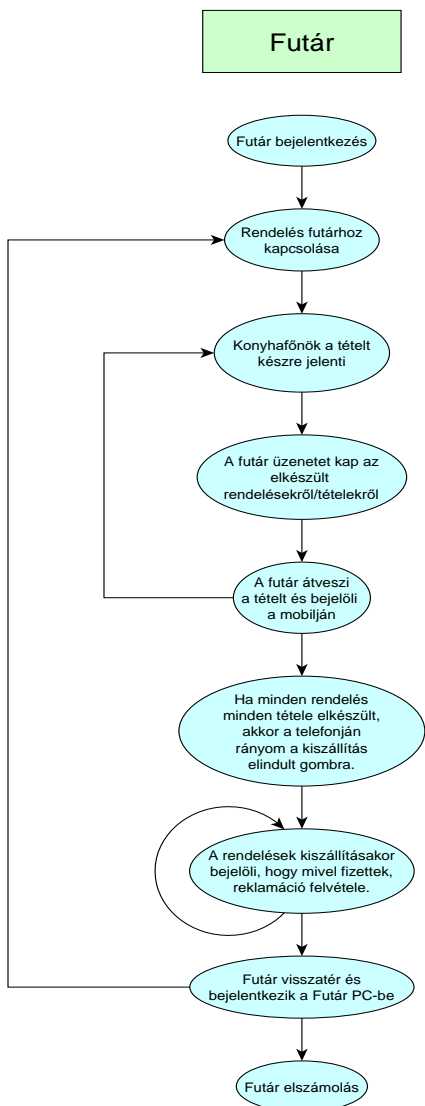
Futár

Futár bejelentkezés

Rendelés futárhoz kapcsolása

Konyhafőnök a tételt készre jelenti

A futár üzenetet kap az elkészült rendelésekről/tételekről

A futár átveszi a tételt és bejelöli a mobilján

Ha minden rendelés minden tétele elkészült, akkor a telefonján rányom a kiszállítás elindult gombra.

A rendelések kiszállításakor bejelöli, hogy mivel fizettek, reklamáció felvétele.

Futár visszatér és bejelentkezik a Futár PC-be

Futár elszámolás